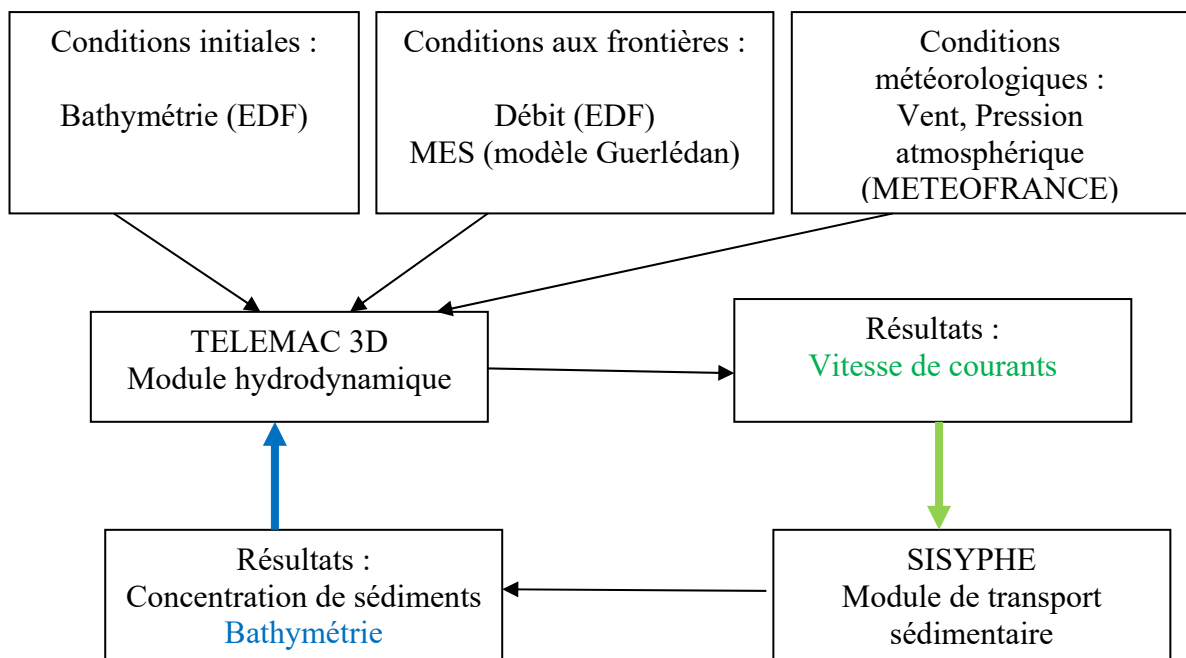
Conditions initiales :

Bathymétrie (EDF)

Conditions aux frontières :

Débit (EDF)
MES (modèle Guerlédan)

Conditions météorologiques :
Vent, Pression atmosphérique
(METEOFRANCE)

TELEMAC 3D
Module hydrodynamique

Résultats :
Vitesse de courants

Résultats :
Concentration de sédiments
Bathymétrie

SISYPHE
Module de transport sédimentaire